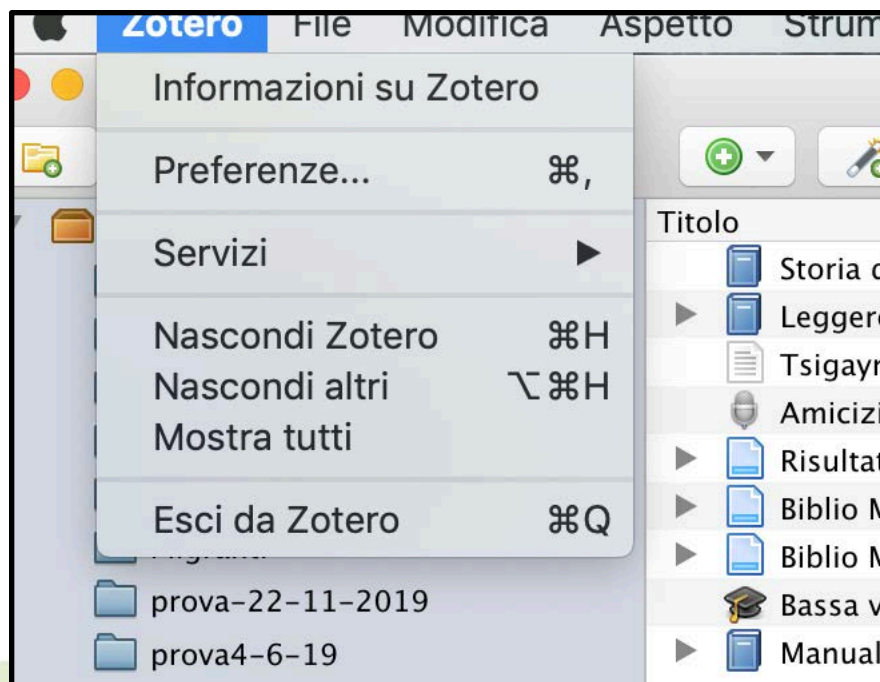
Zotero File Modifica Aspetto Strum

Informazioni su Zotero

Preferenze... ⌘,

Servizi ▶

Nascondi Zotero ⌘H
Nascondi altri ⌥⌘H
Mostra tutti

Esci da Zotero ⌘Q

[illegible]
prova-22-11-2019
prova4-6-19

Titolo
Storia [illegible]
Legger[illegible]
Tsigay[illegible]
Amicizi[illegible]
Risulta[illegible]
Biblio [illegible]
Biblio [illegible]
Bassa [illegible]
Manual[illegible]